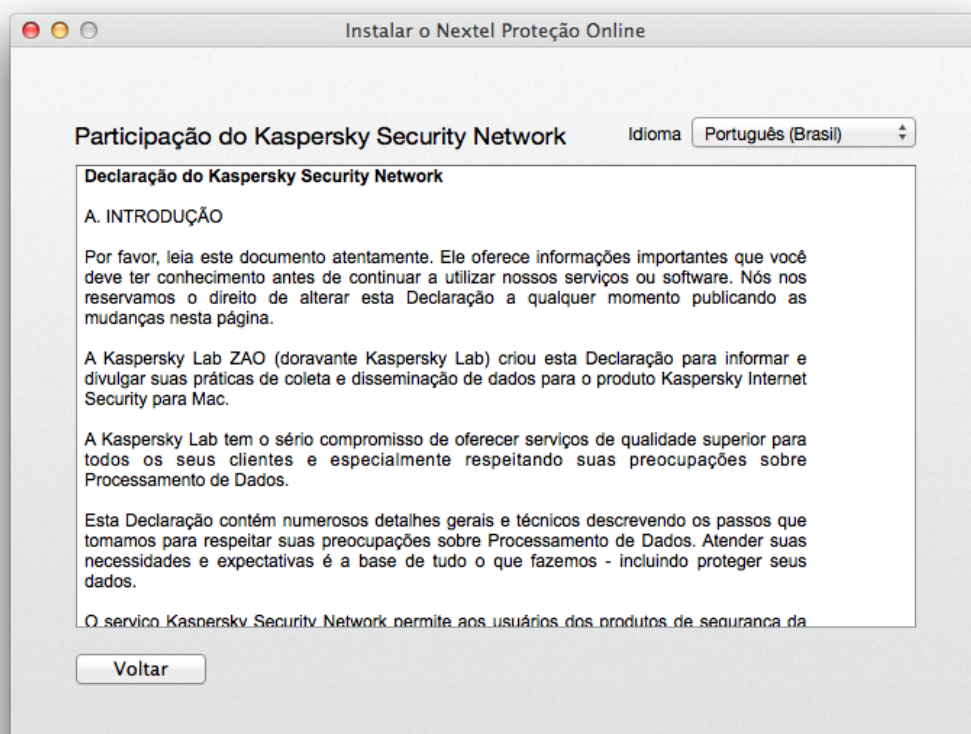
Instalar o Nextel Proteção Online

Participação do Kaspersky Security Network

Idioma Português (Brasil)

Declaração do Kaspersky Security Network

A. INTRODUÇÃO

Por favor, leia este documento atentamente. Ele oferece informações importantes que você deve ter conhecimento antes de continuar a utilizar nossos serviços ou software. Nós nos reservamos o direito de alterar esta Declaração a qualquer momento publicando as mudanças nesta página.

A Kaspersky Lab ZAO (doravante Kaspersky Lab) criou esta Declaração para informar e divulgar suas práticas de coleta e disseminação de dados para o produto Kaspersky Internet Security para Mac.

A Kaspersky Lab tem o sério compromisso de oferecer serviços de qualidade superior para todos os seus clientes e especialmente respeitando suas preocupações sobre Processamento de Dados.

Esta Declaração contém numerosos detalhes gerais e técnicos descrevendo os passos que tomamos para respeitar suas preocupações sobre Processamento de Dados. Atender suas necessidades e expectativas é a base de tudo o que fazemos - incluindo proteger seus dados.

O serviço Kaspersky Security Network permite aos usuários dos produtos de segurança da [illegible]

Voltar